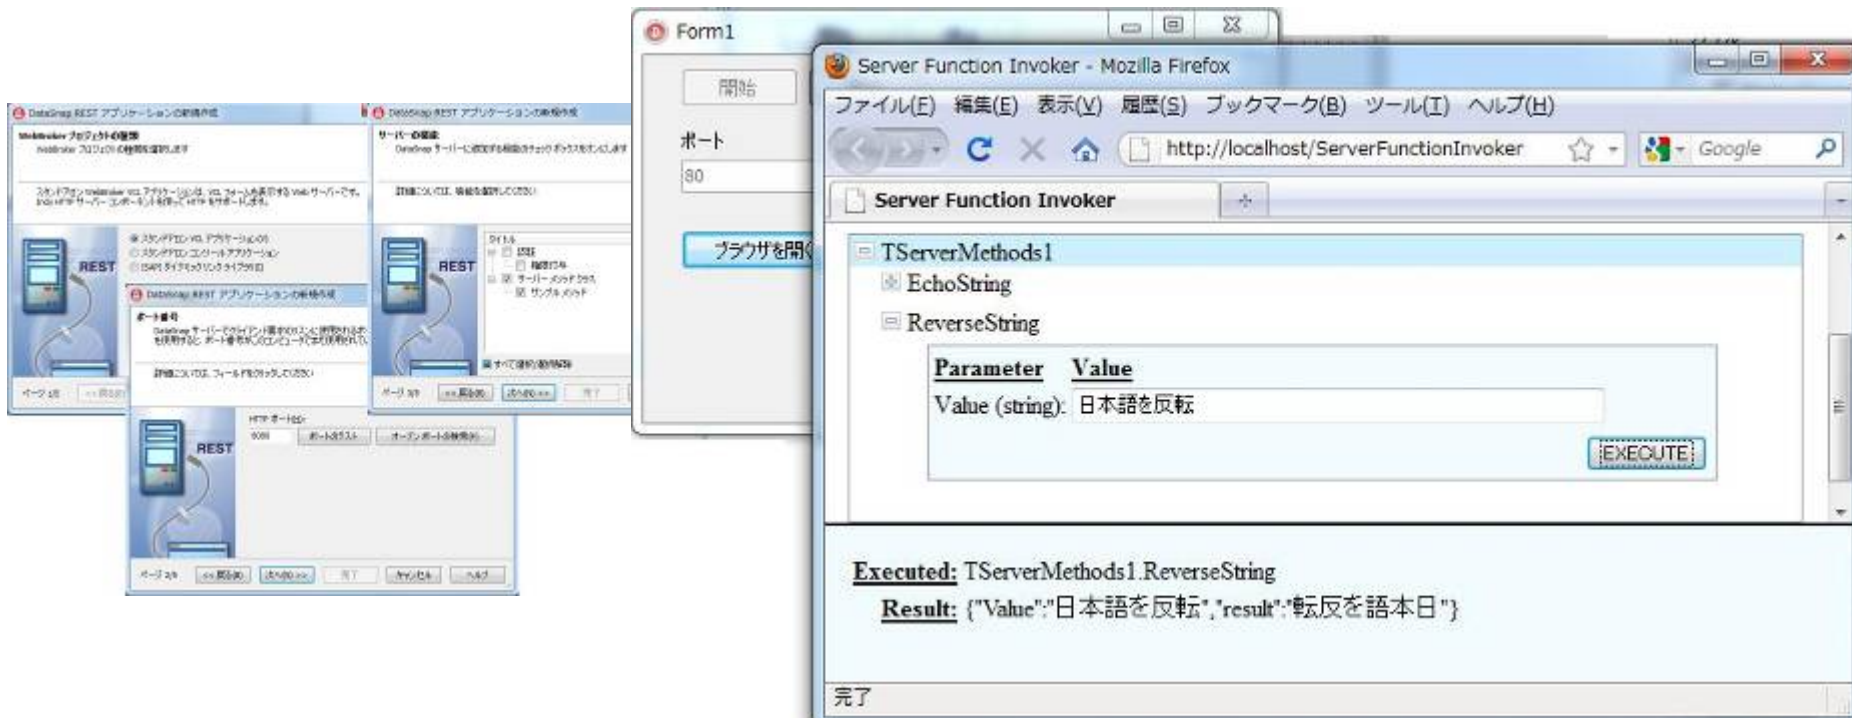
DataSnap REST アプリケーションの新規作成

WebBroker プロジェクトの種類

REST

DataSnap REST アプリケーションの新規作成

サーバーの機能

REST

DataSnap REST アプリケーションの新規作成

ポート番号

REST

Form1

開始

ポート

80

ブラウザを開く

Server Function Invoker - Mozilla Firefox

ファイル(F) 編集(E) 表示(V) 履歴(S) ブックマーク(B) ツール(T) ヘルプ(H)

http://localhost/ServerFunctionInvoker

Google

Server Function Invoker

TServerMethods1

EchoString

ReverseString

| Parameter | Value |
|---|---|
| Value (string): | 日本語を反転 |

EXECUTE

Executed: TServerMethods1.ReverseString

Result: {"Value":"日本語を反転","result":"転反を語本日"}

完了